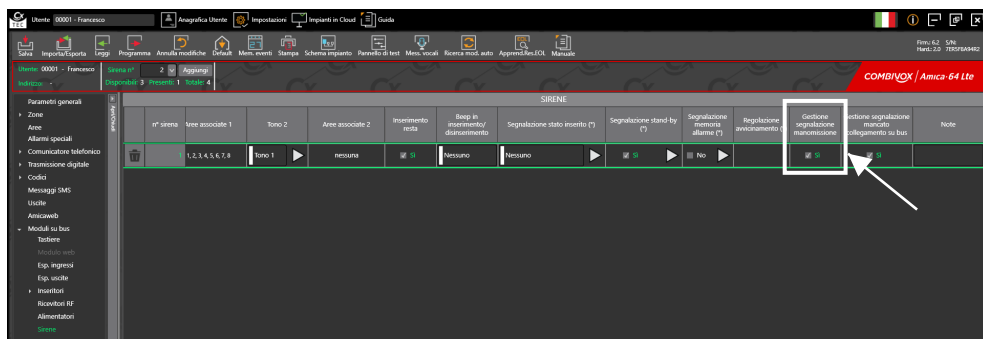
Utente 00001 - Francesco | Anagrafica Utente | Impostazioni | Impianti in Cloud | Guida

Salva | Importa/Esporta | Leggi | Programma | Annulla modifiche | Default | Mem. eventi | Stampa | Schema impianto | Pannello di test | Mess. vocali | Ricerca mod. auto | Apprendi.Res.EOL | Manuale

Firm.: 6.2 S/N:
Hard.: 2.0 7ER5FBA9482

Utente: 00001 - Francesco
Indirizzo: -
Sirena n° 2 Aggiungi
Disponibili: 3 Presenti: 1 Totale: 4

COMBIVOX | Amica 64 Lte

Parametri generali
Zone
Aree
Allarmi speciali
Comunicatore telefonico
Trasmissione digitale
Codici
Messaggi SMS
Uscite
Amicaweb
Moduli su bus
Tastiere
Modulo web
Esp. ingressi
Esp. uscite
Inseritori
Ricevitori RF
Alimentatori
Sirene

SIRENE

| | n° sirena | Aree associate 1 | Tono 2 | Aree associate 2 | Inserimento resta | Beep in inserimento/ disinserimento | Segnalazione stato inserito (*) | Segnalazione stand-by (*) | Segnalazione memoria allarme (*) | Regolazione avvicinamento ( | Gestione segnalazione manomissione | Gestione segnalazione mancato collegamento su bus | Note |
|---|---|---|---|---|---|---|---|---|---|---|---|---|---|
| | 1 | 1, 2, 3, 4, 5, 6, 7, 8 | Tono 1 | nessuna | Si | Nessuno | Nessuno | Si | No | | Si | Si | |